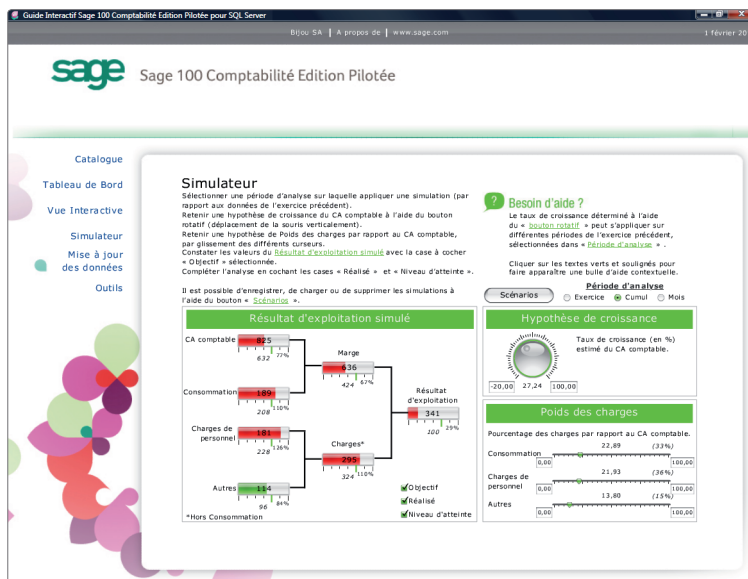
Guide Interactif Sage 100 Comptabilité Edition Pilotée pour SQL Server

Bijou SA | A propos de | www.sage.com

1 février 20

sage Sage 100 Comptabilité Edition Pilotée

Catalogue

Tableau de Bord

Vue Interactive

Simulateur

Mise à jour des données

Outils

Simulateur

Sélectionner une période d'analyse sur laquelle appliquer une simulation (par rapport aux données de l'exercice précédent).
Retenir une hypothèse de croissance du CA comptable à l'aide du bouton rotatif (déplacement de la souris verticalement).
Retenir une hypothèse de Poids des charges par rapport au CA comptable, par glissement des différents curseurs.
Constater les valeurs du Résultat d'exploitation simulé avec la case à cocher « Objectif » sélectionnée.
Compléter l'analyse en cochant les cases « Réalisé » et « Niveau d'atteinte ».

Il est possible d'enregistrer, de charger ou de supprimer les simulations à l'aide du bouton « Scénarios ».

Besoin d'aide ?

Le taux de croissance déterminé à l'aide du « bouton rotatif » peut s'appliquer sur différentes périodes de l'exercice précédent, sélectionnés dans « Période d'analyse » .

Cliquer sur les textes verts et soulignés pour faire apparaître une bulle d'aide contextuelle.

Scénarios

Période d'analyse

Exercice Cumul Mois

Résultat d'exploitation simulé

CA comptable 825 632 77%

Marge 636 424 67%

Consommation 189 208 110%

Résultat d'exploitation 341 100 29%

Charges de personnel 181 228 126%

Charges* 295 324 110%

Autres 114 96 84%

Objectif

Réalisé

Niveau d'atteinte

*Hors Consommation

Hypothèse de croissance

Taux de croissance (en %) estimé du CA comptable.

-20,00 27,24 100,00

Poids des charges

Pourcentage des charges par rapport au CA comptable.

Consommation 22,89 (33%) 0,00 100,00

Charges de personnel 21,93 (36%) 0,00 100,00

Autres 13,80 (15%) 0,00 100,00